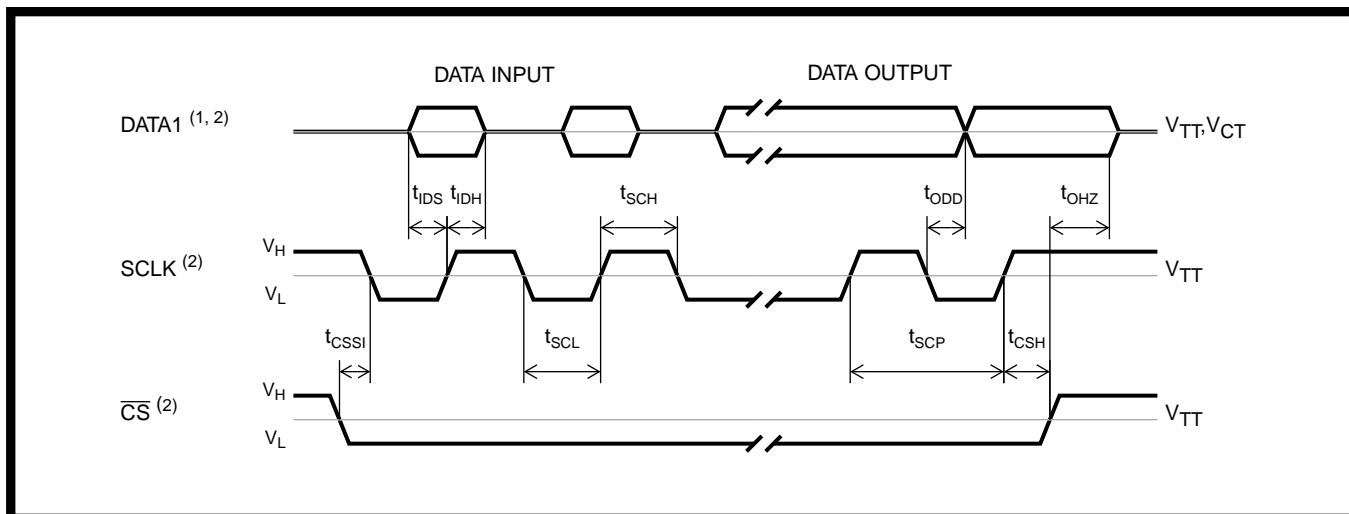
DATA INPUT

DATA OUTPUT

DATA1 $^{(1, 2)}$

$V_{TT}$,$V_{CT}$

$t_{IDS}$ $t_{IDH}$

$t_{SCH}$

$t_{ODD}$

$t_{OHZ}$

$V_H$

SCLK $^{(2)}$

$V_L$

$V_{TT}$

$t_{CSSI}$

$t_{SCL}$

$t_{SCP}$

$t_{CSH}$

$V_H$

$\overline{CS}$ $^{(2)}$

$V_L$

$V_{TT}$